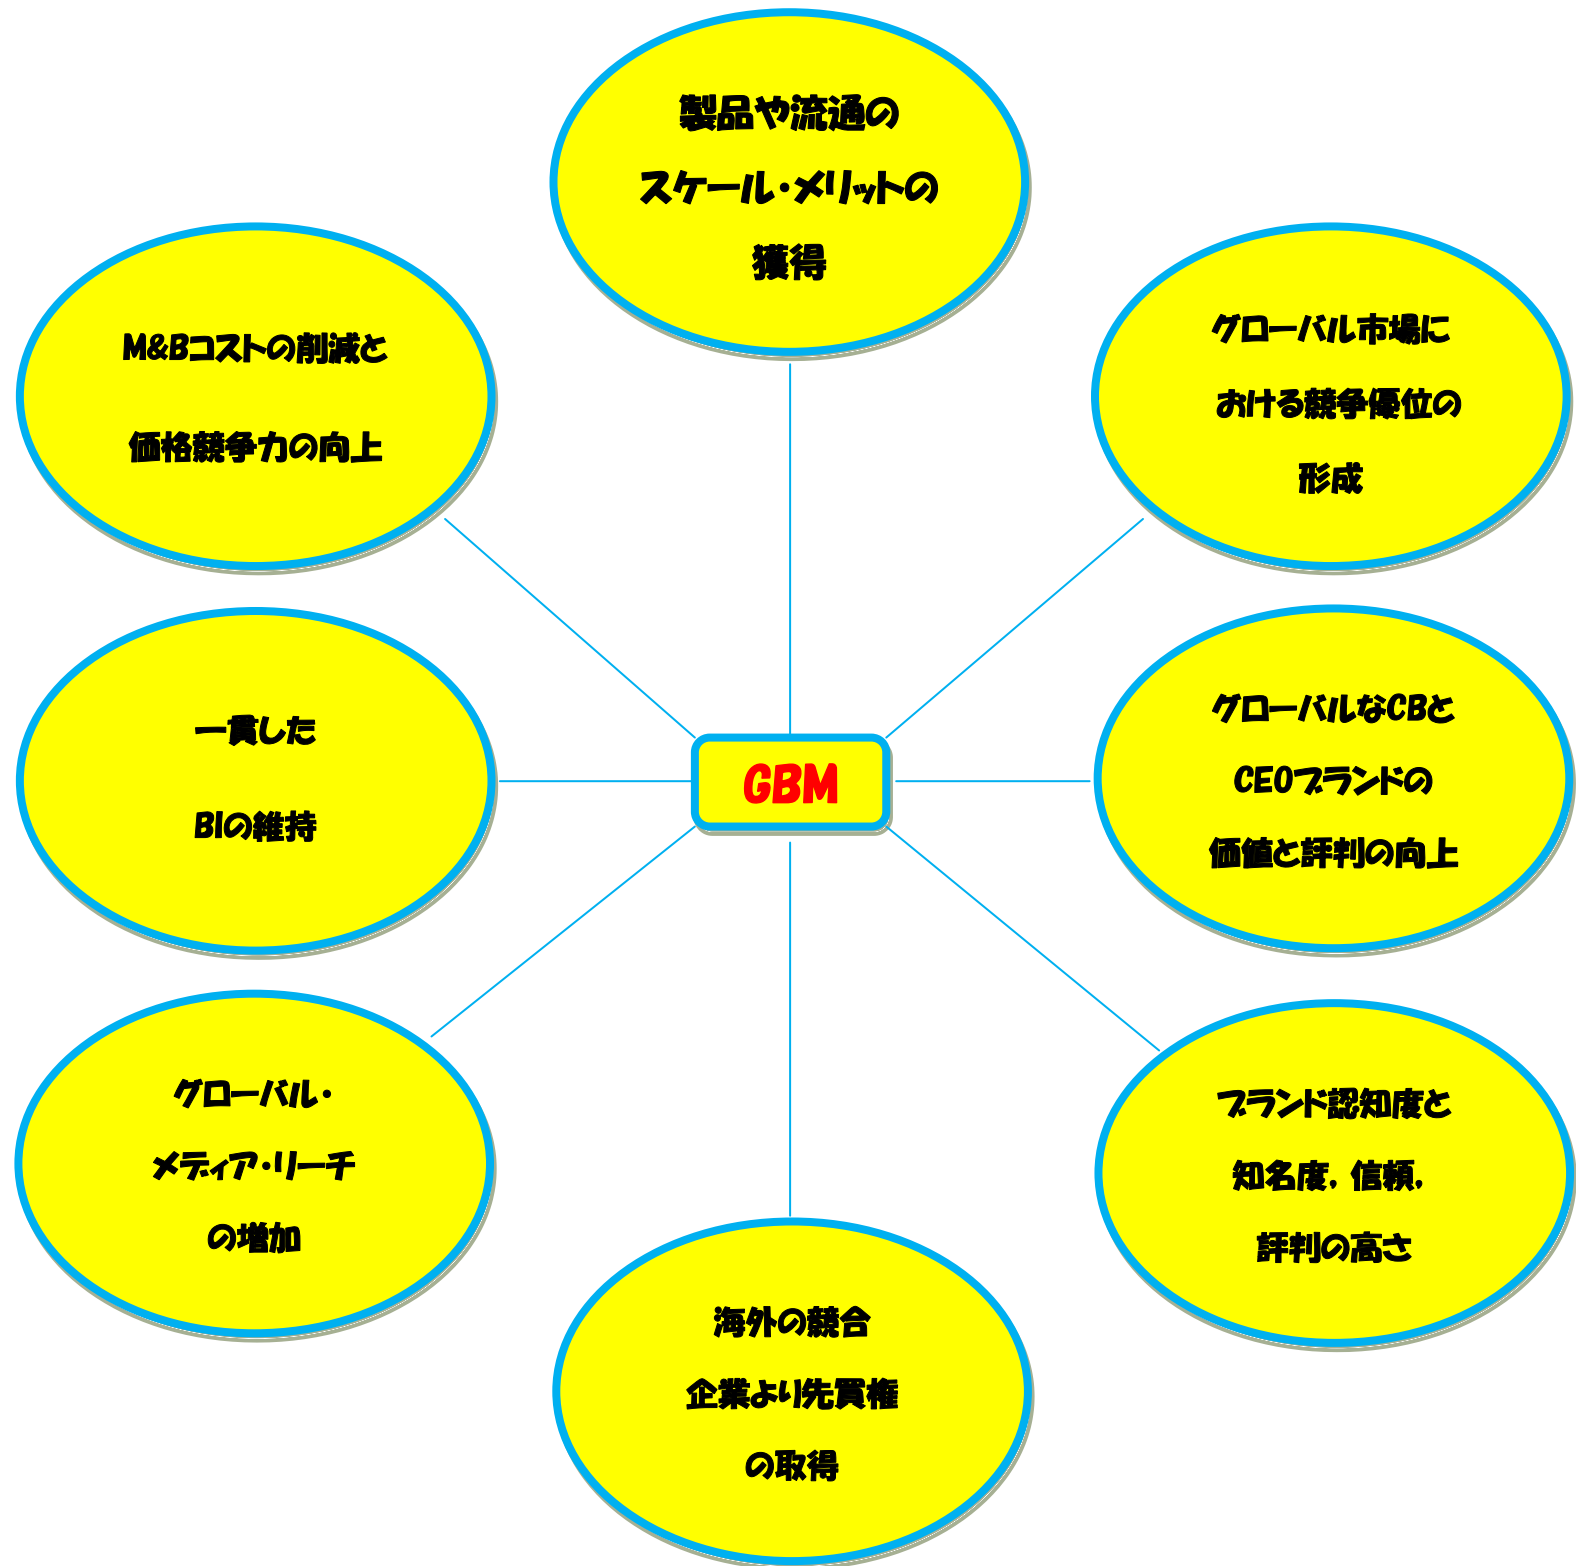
製品や流通の
スケール・メリットの
獲得

M&Bコストの削減と
価格競争力の向上

グローバル市場に
おける競争優位の
形成

一貫した
BIの維持

GBM

グローバルなCBと
CEOブランドの
価値と評判の向上

グローバル・
メディア・リーチ
の増加

ブランド認知度と
知名度，信頼，
評判の高さ

海外の競合
企業より先買権
の取得